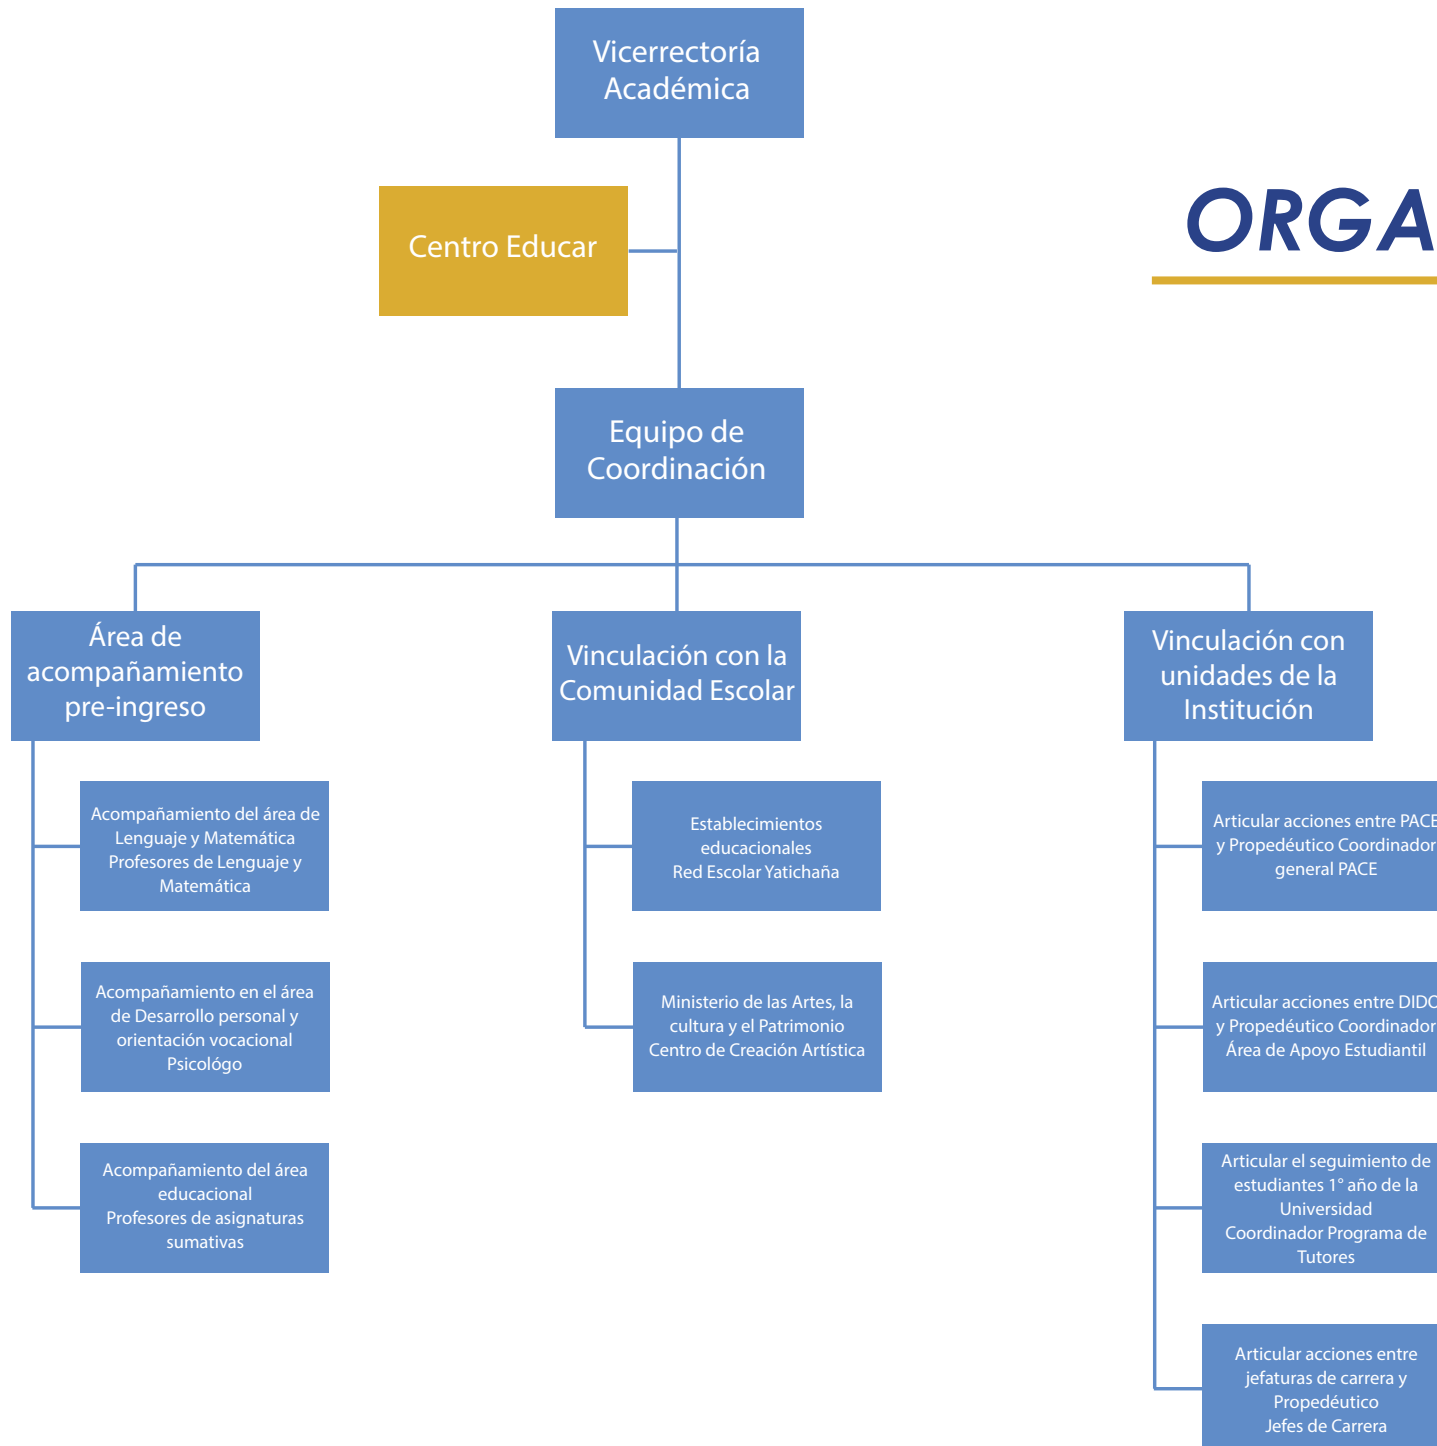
Vicerrectoría Académica

Centro Educar

ORGA

Equipo de Coordinación

Área de acompañamiento pre-ingreso

Acompañamiento del área de Lenguaje y Matemática
Profesores de Lenguaje y Matemática

Acompañamiento en el área de Desarrollo personal y orientación vocacional
Psicológo

Acompañamiento del área educacional
Profesores de asignaturas sumativas

Vinculación con la Comunidad Escolar

Establecimientos educacionales
Red Escolar Yatichaña

Ministerio de las Artes, la cultura y el Patrimonio
Centro de Creación Artística

Vinculación con unidades de la Institución

Articular acciones entre PACE y Propedéutico Coordinador general PACE

Articular acciones entre DIDC y Propedéutico Coordinador Área de Apoyo Estudiantil

Articular el seguimiento de estudiantes 1° año de la Universidad
Coordinador Programa de Tutores

Articular acciones entre jefaturas de carrera y Propedéutico
Jefes de Carrera